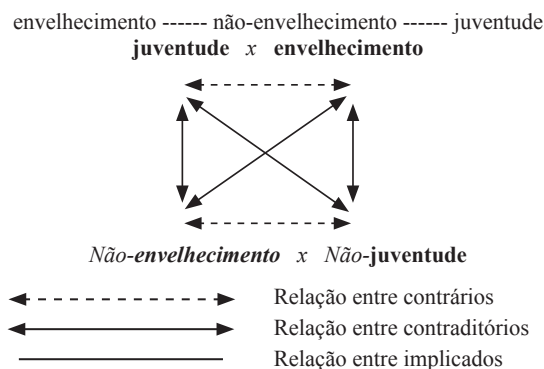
envelhecimento ------ não-envelhecimento ------ juventude

**juventude** *x* **envelhecimento**

*Não-**envelhecimento*** *x* *Não-***juventude**

Relação entre contrários

Relação entre contraditórios

Relação entre implicados